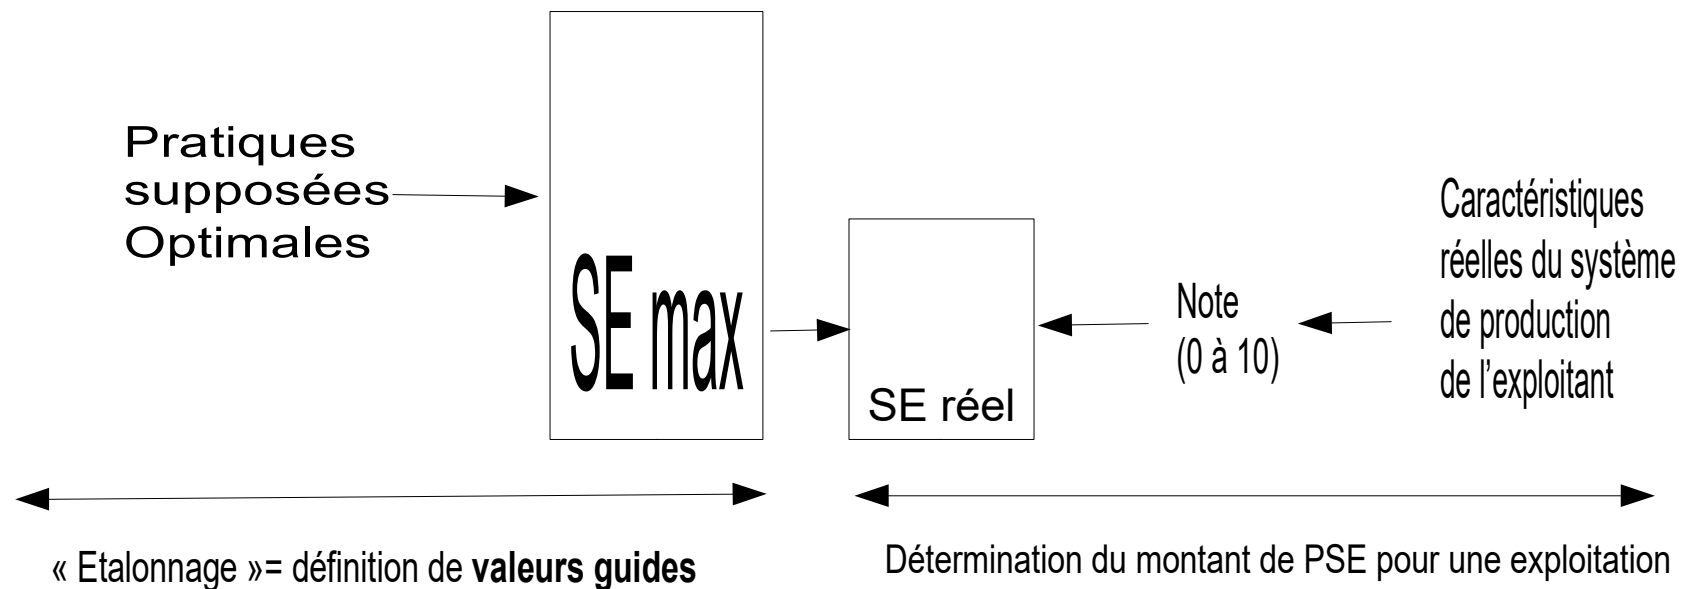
Pratiques supposées Optimales

SE max

SE réel

Note (0 à 10)

Caractéristiques réelles du système de production de l'exploitant

« Etalonnage »= définition de **valeurs guides**

Détermination du montant de PSE pour une exploitation